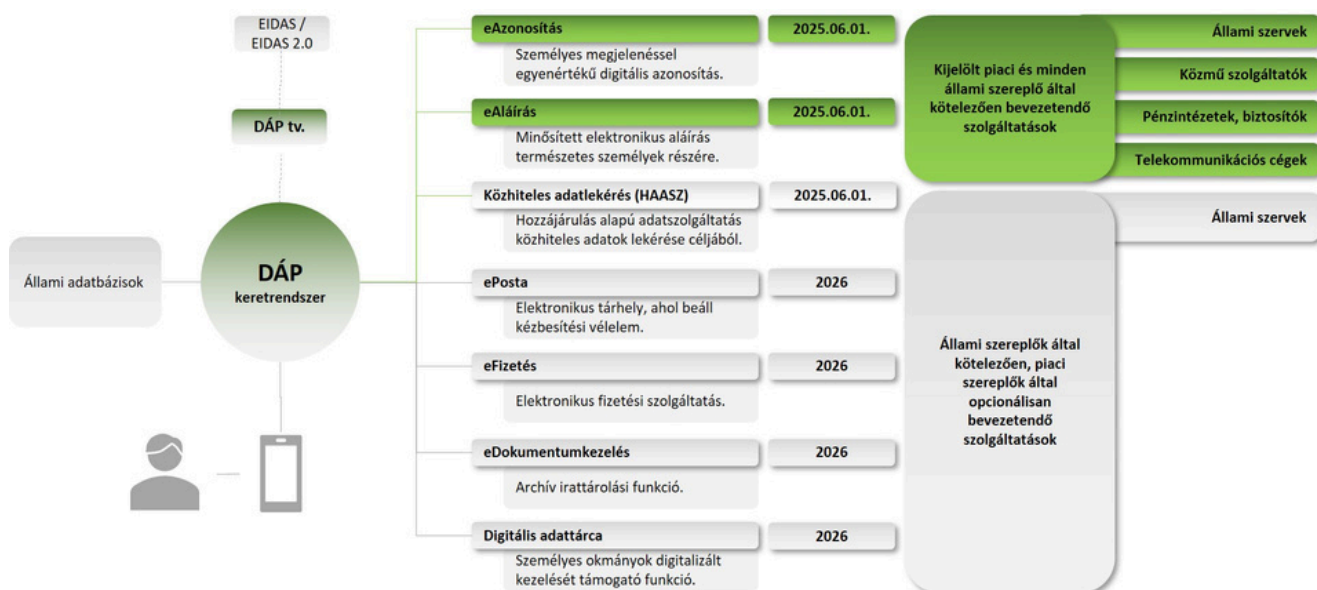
EIDAS / EIDAS 2.0

DÁP tv.

Állami adatbázisok

DÁP
keretrendszer

eAzonosítás
2025.06.01.
Személyes megjelenéssel egyenértékű digitális azonosítás.

eAláírás
2025.06.01.
Minősített elektronikus aláírás természetes személyek részére.

Közhiteles adatlekérés (HAASZ)
2025.06.01.
Hozzájárulás alapú adatszolgáltatás közhiteles adatok lekérése céljából.

ePosta
2026
Elektronikus tárhely, ahol beáll kézbesítési vélelem.

eFizetés
2026
Elektronikus fizetési szolgáltatás.

eDokumentumkezelés
2026
Archív irattárolási funkció.

Digitális adattárca
2026
Személyes okmányok digitalizált kezelését támogató funkció.

Kijelölt piaci és minden állami szereplő által kötelezően bevezetendő szolgáltatások

Állami szervek

Közmű szolgáltatók

Pénzintézetek, biztosítók

Telekommunikációs cégek

Állami szervek

Állami szereplők által kötelezően, piaci szereplők által opcionálisan bevezetendő szolgáltatások